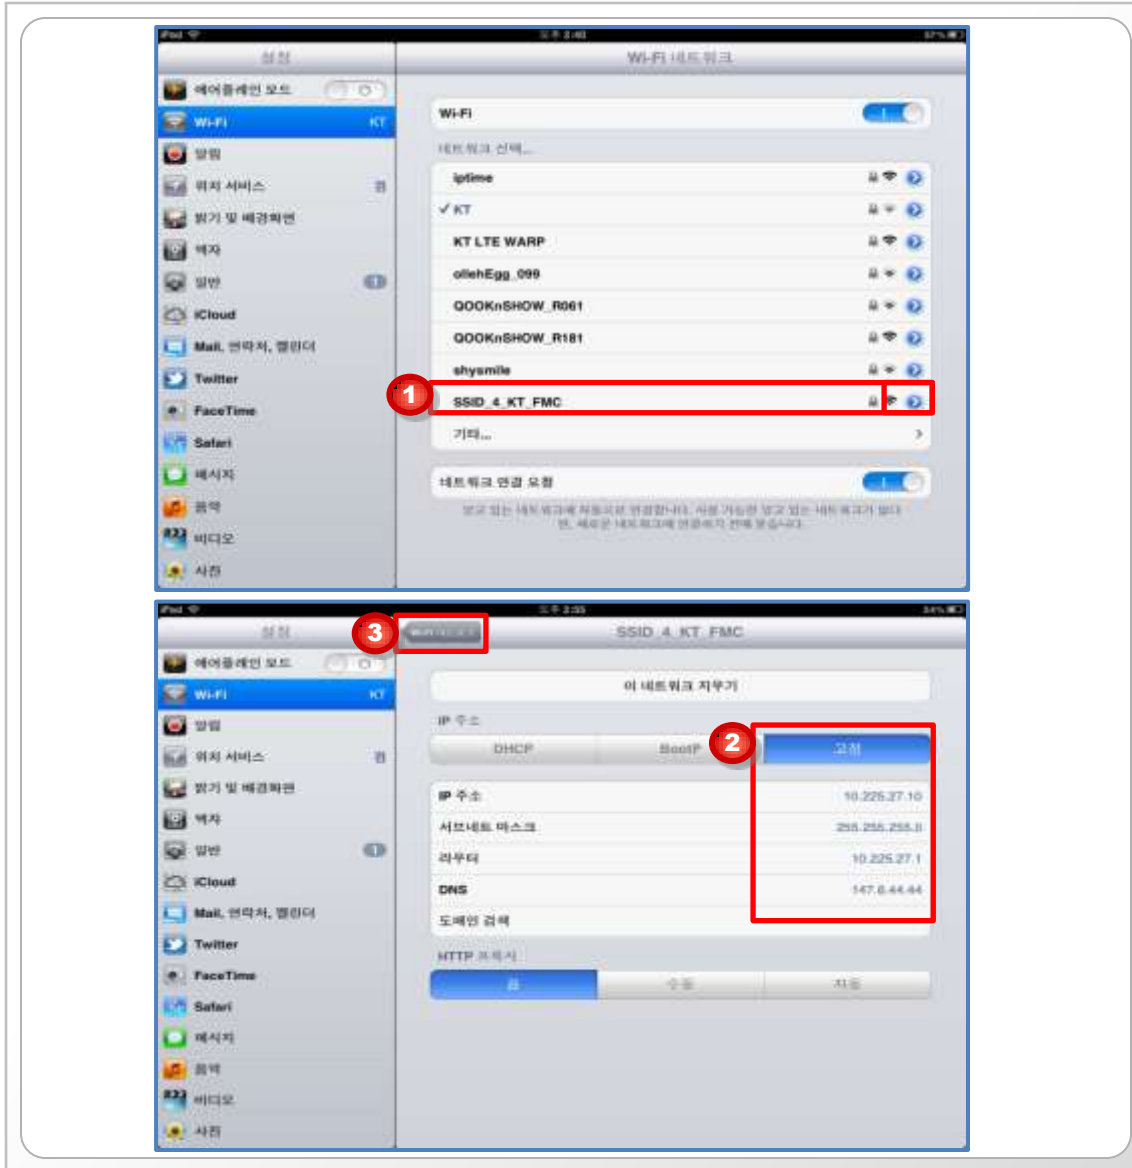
iPad 오후 2:40 37%

설정

Wi-Fi 네트워크

에어플레인 모드

Wi-Fi KT

알림

위치 서비스 켬

밝기 및 배경화면

액자

일반 1

iCloud

Mail, 연락처, 캘린더

Twitter

FaceTime

Safari

메시지

음악

비디오

사진

Wi-Fi

네트워크 선택...

iptime

✓ KT

KT LTE WARP

ollehEgg_099

QOOKnSHOW_R061

QOOKnSHOW_R181

shysmile

1

SSID_4_KT_FMC

기타... >

네트워크 연결 요청

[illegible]

iPad 오후 2:55 34%

설정

3

Wi-Fi 네트워크

SSID_4_KT_FMC

에어플레인 모드

Wi-Fi KT

알림

위치 서비스 켬

밝기 및 배경화면

액자

일반 1

iCloud

Mail, 연락처, 캘린더

Twitter

FaceTime

Safari

메시지

음악

비디오

사진

이 네트워크 지우기

IP 주소

DHCP BootP 2 고정

IP 주소 10.225.27.10

서브넷 마스크 255.255.255.0

라우터 10.225.27.1

DNS 147.6.44.44

도메인 검색

HTTP 프록시

끔 수동 자동